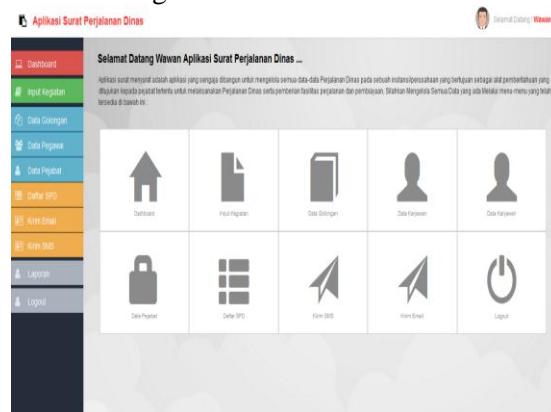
Aplikasi Surat Perjalanan Dinas

Selamat Datang Wawan

Dashboard
Input Kegiatan
Data Golongan
Data Pegawai
Data Pejabat
Daftar SPD
Kirim Email
Kirim SMS
Laporan
Logout

Selamat Datang Wawan Aplikasi Surat Perjalanan Dinas ...

Aplikasi surat menyurat adalah aplikasi yang sengaja dibangun untuk mengelola semua data-data Perjalanan Dinas pada sebuah instansi/perusahaan yang bertujuan sebagai alat pemberitahuan yang ditujukan kepada pejabat tertentu untuk melaksanakan Perjalanan Dinas serta pemberian fasilitas perjalanan dan pembiayaan. Silahkan Mengelola Semua Data yang ada Melalui menu-menu yang telah tersedia di bawah ini :

Dashboard
Input Kegiatan
Data Golongan
Data Karyawan
Data Karyawan
Data Pejabat
Daftar SPD
Kirim SMS
Kirim Email
Logout